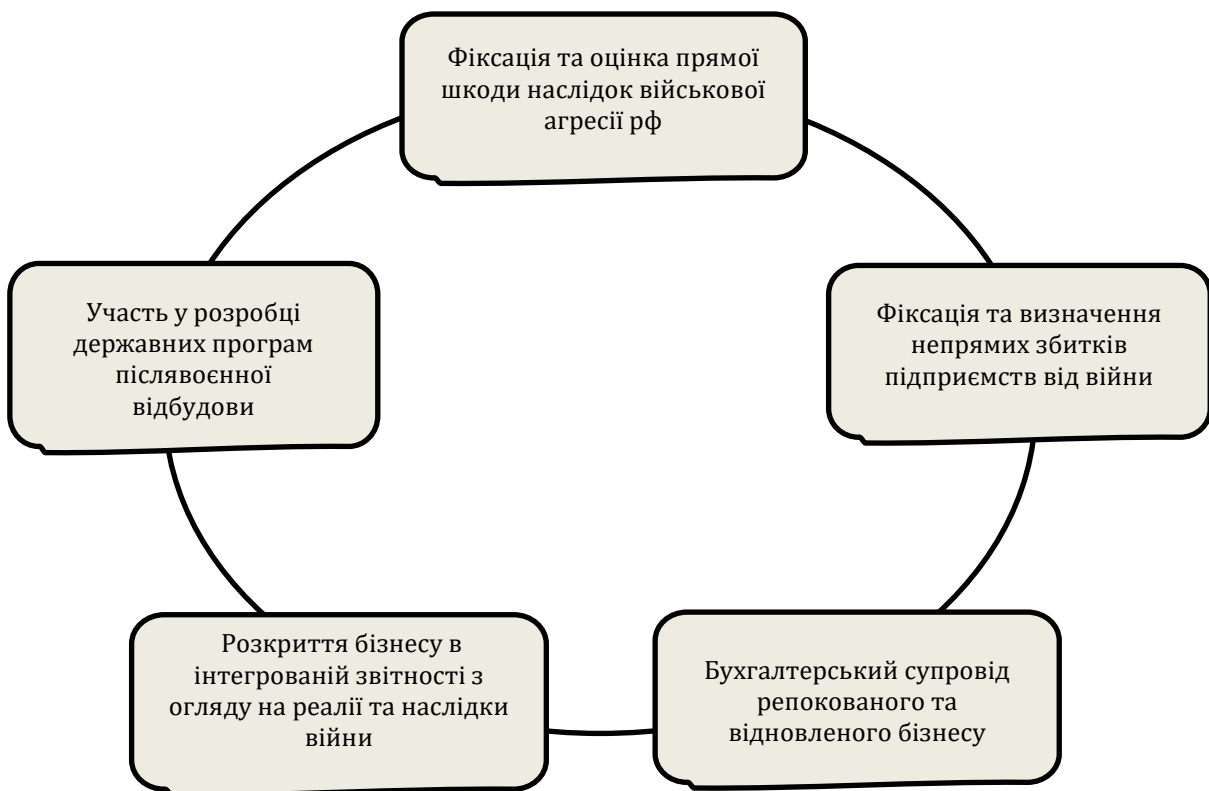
Фіксація та оцінка прямої шкоди наслідок військової агресії рф

Фіксація та визначення непрямих збитків підприємств від війни

Бухгалтерський супровід репокованого та відновленого бізнесу

Розкриття бізнесу в інтегрованій звітності з огляду на реалії та наслідки війни

Участь у розробці державних програм післявоєнної відбудови